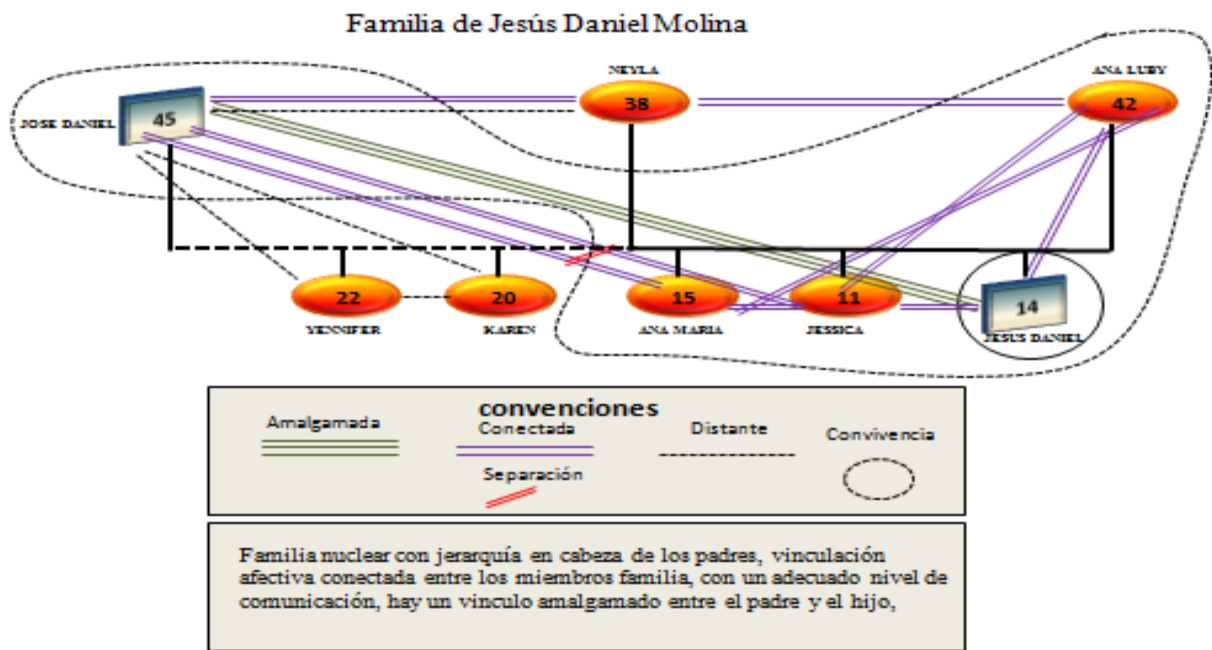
Familia de Jesús Daniel Molina

NEYLA

38

ANA LUBY

42

JOSE DANIEL

45

22

YENNIFER

20

KAREN

15

ANA MARIA

11

JESSICA

14

JESUS DANIEL

convenciones

Amalgamada

Conectada

Distante

Convivencia

Separación

Familia nuclear con jerarquía en cabeza de los padres, vinculación afectiva conectada entre los miembros familia, con un adecuado nivel de comunicación, hay un vinculo amalgamado entre el padre y el hijo,